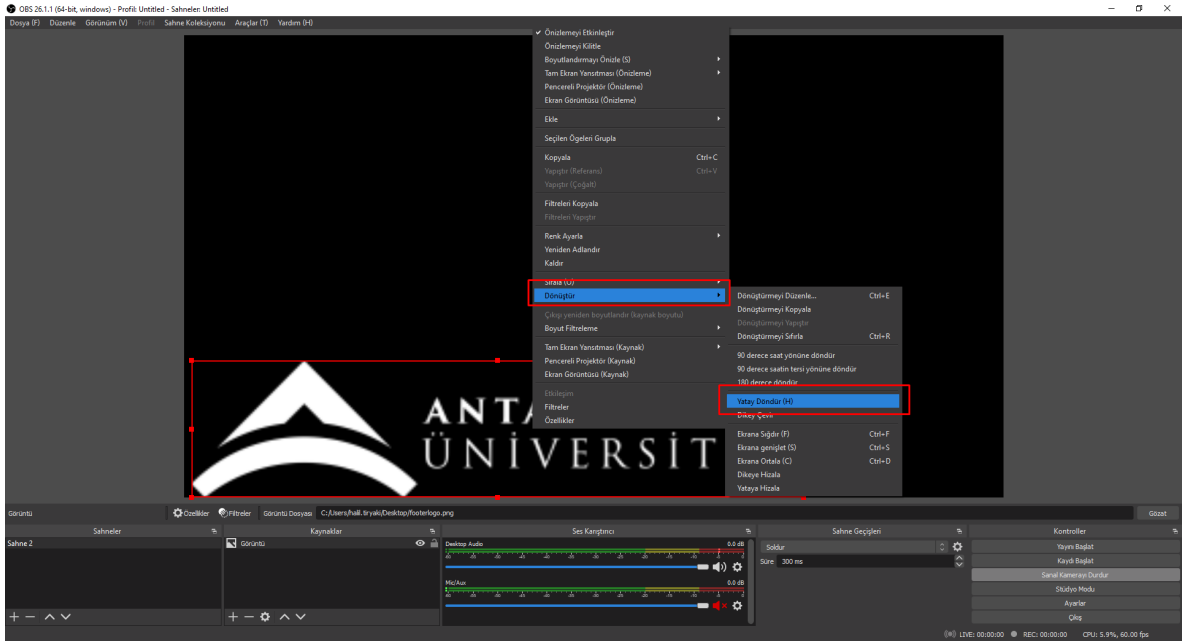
OBS 26.1.1 (64-bit, windows) - Profil: Untitled - Sahneler: Untitled

Dosya (F) Düzenle Görünüm (V) Profil Sahne Koleksiyonu Araçlar (T) Yardım (H)

✔ Önizlemeyi Etkinleştir
Önizlemeyi Kilitle
Boyutlandırmayı Önizle (S)
Tam Ekran Yansıtması (Önizleme)
Pencereli Projektör (Önizleme)
Ekran Görüntüsü (Önizleme)
Ekle
Seçilen Ögeleri Grupla
Kopyala Ctrl+C
Yapıştır (Referans) Ctrl+V
Yapıştır (Çoğalt)
Filtreleri Kopyala
Filtreleri Yapıştır
Renk Ayarla
Yeniden Adlandır
Kaldır
Sırala (O)
Dönüştür
Çıkışı yeniden boyutlandır (kaynak boyutu)
Boyut Filtreleme
Tam Ekran Yansıtması (Kaynak)
Pencereli Projektör (Kaynak)
Ekran Görüntüsü (Kaynak)
Etkileşim
Filtreler
Özellikler

Dönüştürmeyi Düzenle... Ctrl+E
Dönüştürmeyi Kopyala
Dönüştürmeyi Yapıştır
Dönüştürmeyi Sıfırla Ctrl+R
90 derece saat yönüne döndür
90 derece saatin tersi yönüne döndür
180 derece döndür
Yatay Döndür (H)
Dikey Çevir
Ekrana Sığdır (F) Ctrl+F
Ekrana genişlet (S) Ctrl+S
Ekrana Ortala (C) Ctrl+D
Dikeye Hizala
Yataya Hizala

ANTA
ÜNİVERSİT

Görüntü Özellikler Filtreler Görüntü Dosyası C:/Users/halil.tiryaki/Desktop/footerlogo.png Gözat

Sahneler
Sahne 2
Kaynaklar
Görüntü
Ses Karıştırıcı
Desktop Audio 0.0 dB
Mic/Aux 0.0 dB
Sahne Geçişleri
Soldur
Süre 300 ms
Kontroller
Yayını Başlat
Kaydı Başlat
Sanal Kamerayı Durdur
Stüdyo Modu
Ayarlar
Çıkış

LIVE: 00:00:00 REC: 00:00:00 CPU: 5.9%, 60.00 fps